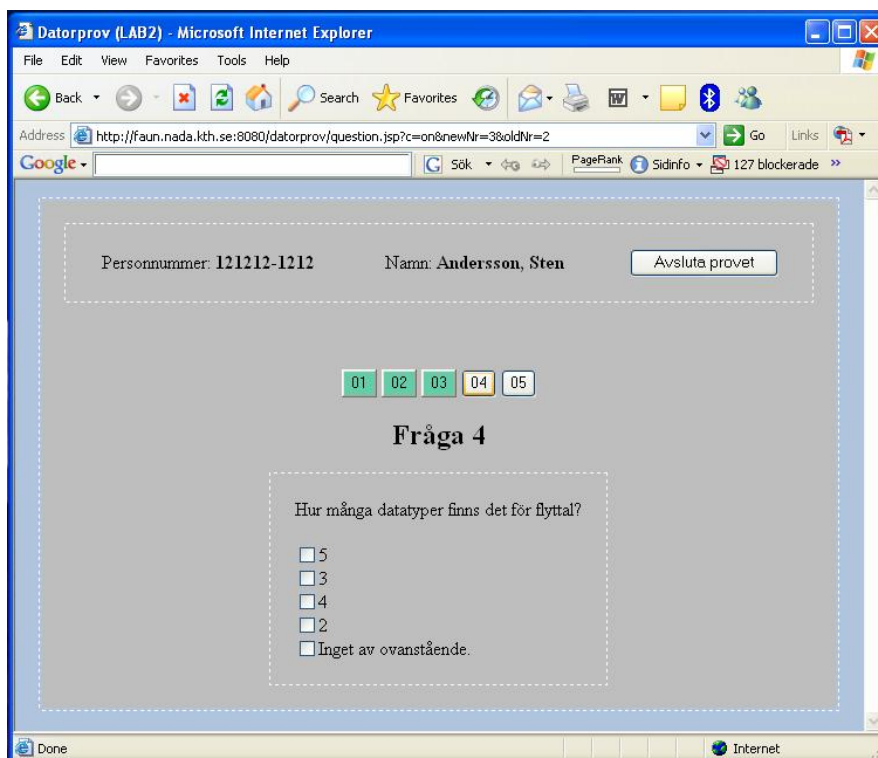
Datorprov (LAB2) - Microsoft Internet Explorer

File Edit View Favorites Tools Help

Back Search Favorites

Address http://faun.nada.kth.se:8080/datorprov/question.jsp?c=on&newNr=3&oldNr=2 Go Links

Google Sök PageRank Sidinfo 127 blockerade »

Personnummer: **121212-1212** Namn: **Andersson, Sten** Avsluta provet

01 02 03 04 05

**Fråga 4**

Hur många datatyper finns det för flyttal?

☐5
☐3
☐4
☐2
☐Inget av ovanstående.

Done Internet